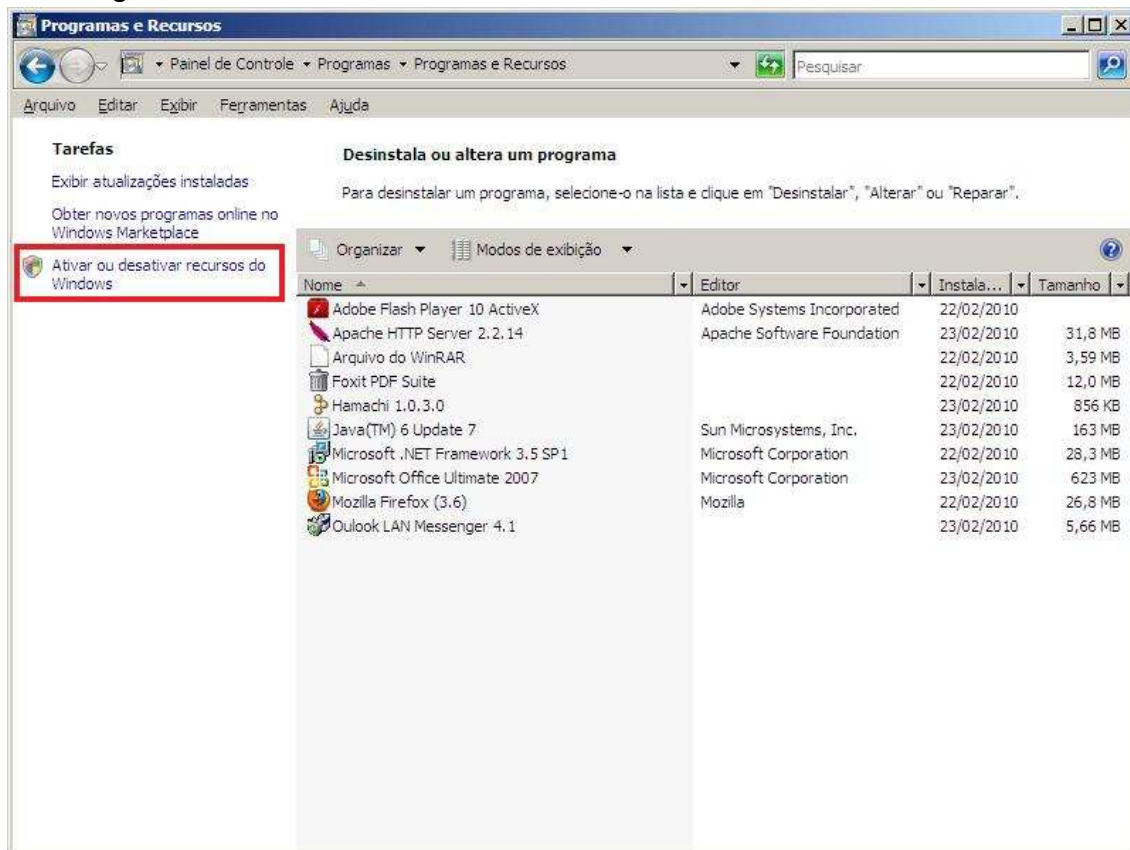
Programas e Recursos

Painel de Controle ▸ Programas ▸ Programas e Recursos

Pesquisar

Arquivo Editar Exibir Ferramentas Ajuda

Tarefas

Exibir atualizações instaladas

Obter novos programas online no Windows Marketplace

Ativar ou desativar recursos do Windows

Desinstala ou altera um programa

Para desinstalar um programa, selecione-o na lista e clique em "Desinstalar", "Alterar" ou "Reparar".

Organizar ▾ Modos de exibição ▾

| Nome | Editor | Instala... | Tamanho |
|---|---|---|---|
| Adobe Flash Player 10 ActiveX | Adobe Systems Incorporated | 22/02/2010 | |
| Apache HTTP Server 2.2.14 | Apache Software Foundation | 23/02/2010 | 31,8 MB |
| Arquivo do WinRAR | | 22/02/2010 | 3,59 MB |
| Foxit PDF Suite | | 22/02/2010 | 12,0 MB |
| Hamachi 1.0.3.0 | | 23/02/2010 | 856 KB |
| Java(TM) 6 Update 7 | Sun Microsystems, Inc. | 23/02/2010 | 163 MB |
| Microsoft .NET Framework 3.5 SP1 | Microsoft Corporation | 22/02/2010 | 28,3 MB |
| Microsoft Office Ultimate 2007 | Microsoft Corporation | 23/02/2010 | 623 MB |
| Mozilla Firefox (3.6) | Mozilla | 22/02/2010 | 26,8 MB |
| Oulook LAN Messenger 4.1 | | 23/02/2010 | 5,66 MB |